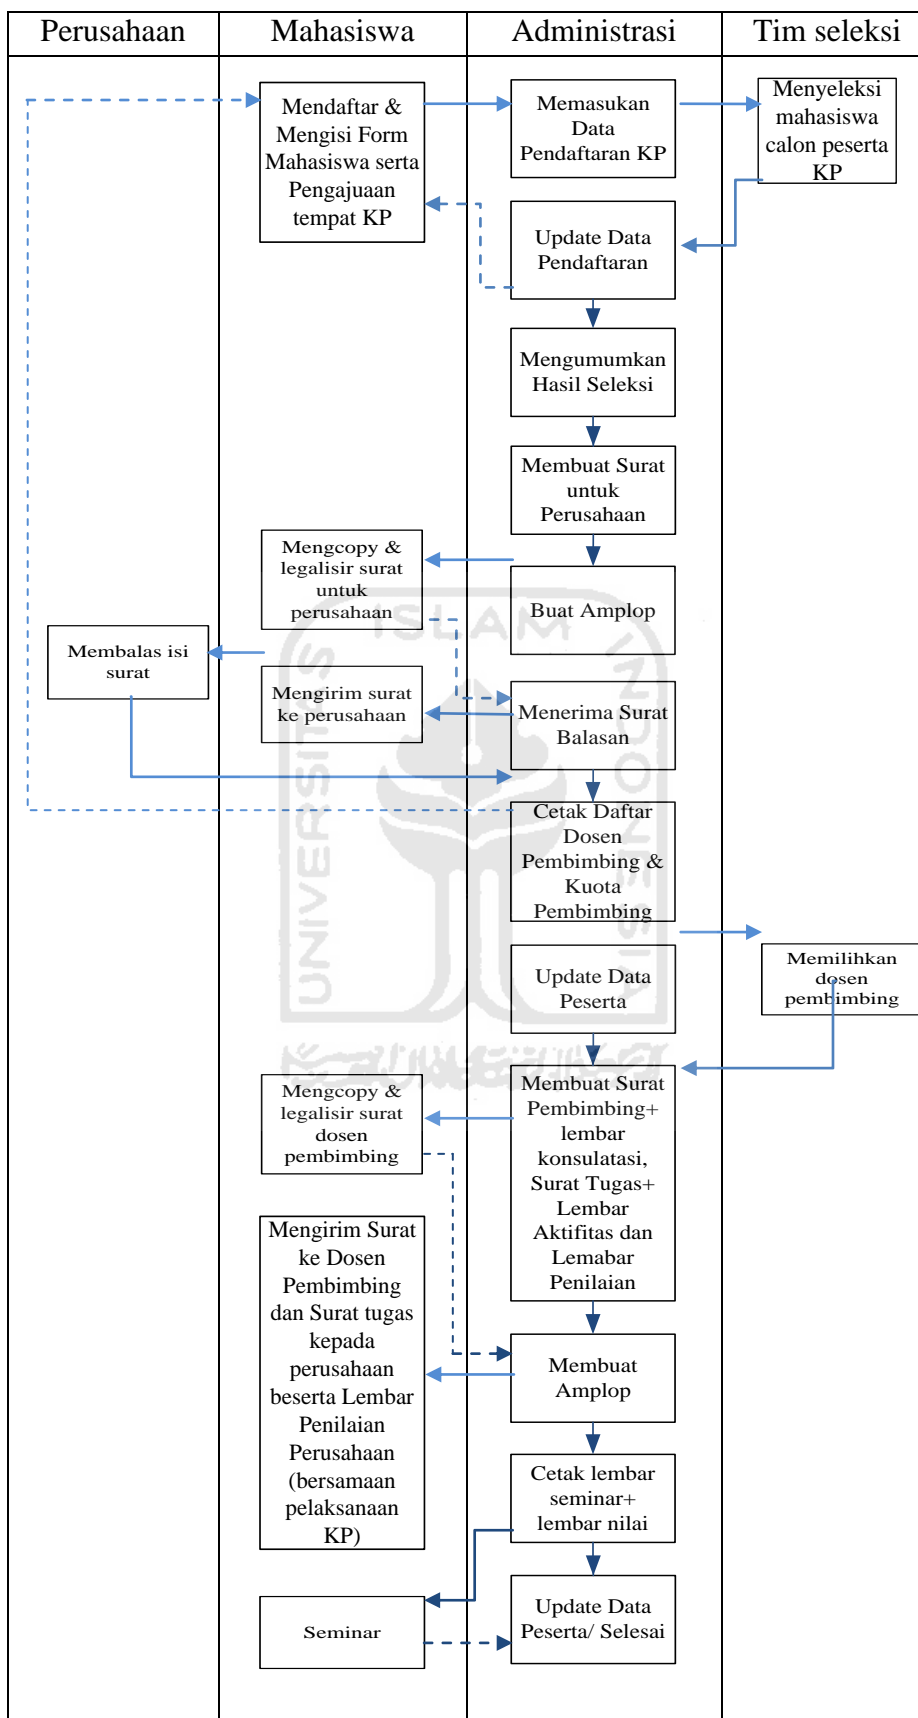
| Perusahaan | Mahasiswa | Administrasi | Tim seleksi |
|---|---|---|---|

Mendaftar & Mengisi Form Mahasiswa serta Pengajuaan tempat KP

Memasukan Data Pendaftaran KP

Menyeleksi mahasiswa calon peserta KP

Update Data Pendaftaran

Mengumumkan Hasil Seleksi

Membuat Surat untuk Perusahaan

Mengcopy & legalisir surat untuk perusahaan

Buat Amplop

Membalas isi surat

Mengirim surat ke perusahaan

Menerima Surat Balasan

Cetak Daftar Dosen Pembimbing & Kuota Pembimbing

Memilihkan dosen pembimbing

Update Data Peserta

Mengcopy & legalisir surat dosen pembimbing

Membuat Surat Pembimbing+ lembar konsulatasi, Surat Tugas+ Lembar Aktifitas dan Lemabar Penilaian

Mengirim Surat ke Dosen Pembimbing dan Surat tugas kepada perusahaan beserta Lembar Penilaian Perusahaan (bersamaan pelaksanaan KP)

Membuat Amplop

Cetak lembar seminar+ lembar nilai

Seminar

Update Data Peserta/ Selesai

ISLAM UNIVERSITAS INDONESIA